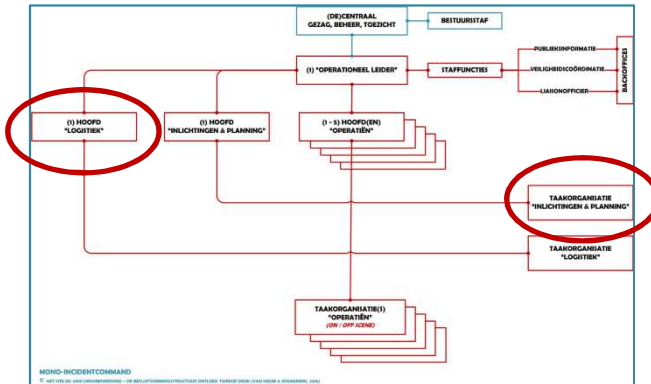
(DE)CENTRAAL
GEZAG, BEHEER, TOEZICHT

BESTUURSSTAF

(1) "OPERATIONEEL LEIDER"

STAFFUNCTIES

PUBLIEKSINFORMATIE

VEILIGHEIDSCOÖRDINATIE

LIAISONOFFICIER

BACKOFFICES

(1) HOOFD
"LOGISTIEK"

(1) HOOFD
"INLICHTINGEN & PLANNING"

(1 - 5) HOOFD(EN)
"OPERATIËN"

TAAKORGANISATIE
"INLICHTINGEN & PLANNING"

TAAKORGANISATIE
"LOGISTIEK"

TAAKORGANISATIE(S)
"OPERATIËN"
(ON / OFF SCENE)

MONO-INCIDENTCOMMAND
© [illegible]